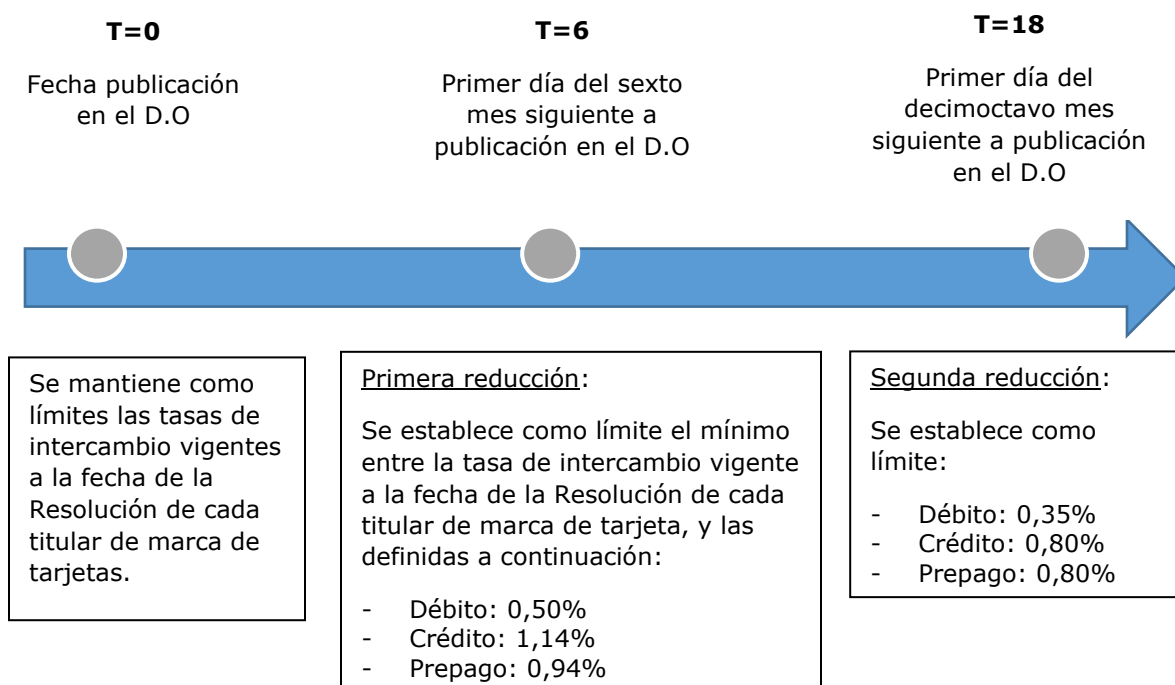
T=0

Fecha publicación en el D.O

T=6

Primer día del sexto mes siguiente a publicación en el D.O

T=18

Primer día del decimoctavo mes siguiente a publicación en el D.O

Se mantiene como límites las tasas de intercambio vigentes a la fecha de la Resolución de cada titular de marca de tarjetas.

Primera reducción:

Se establece como límite el mínimo entre la tasa de intercambio vigente a la fecha de la Resolución de cada titular de marca de tarjeta, y las definidas a continuación:

- Débito: 0,50%
- Crédito: 1,14%
- Prepago: 0,94%

Segunda reducción:

Se establece como límite:

- Débito: 0,35%
- Crédito: 0,80%
- Prepago: 0,80%